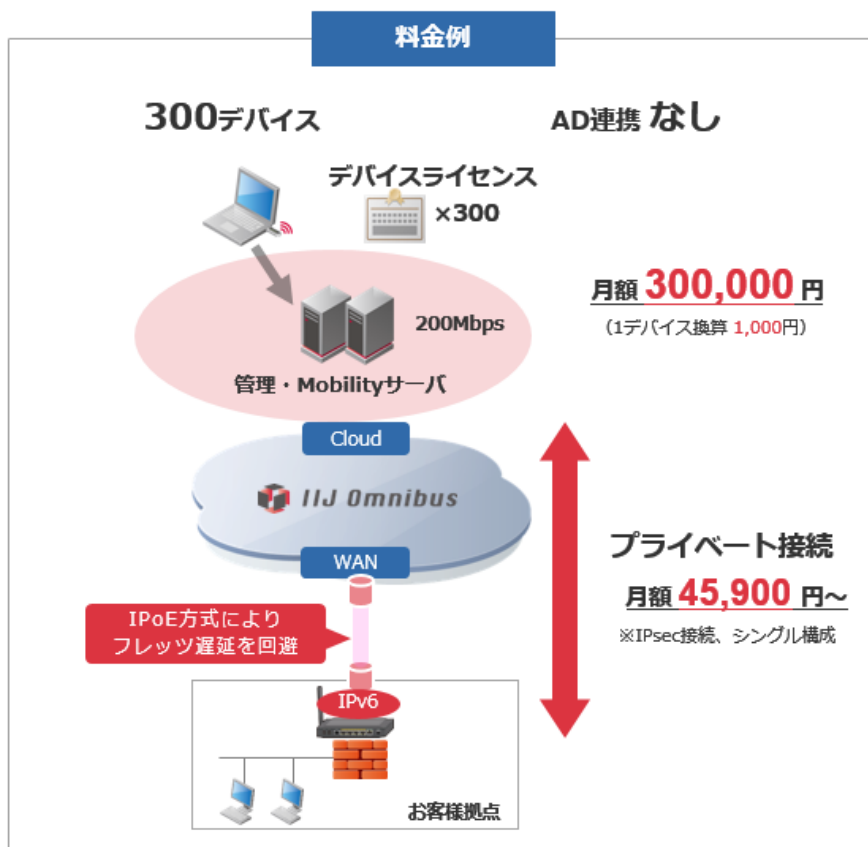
料金例

300デバイス

AD連携 なし

デバイスライセンス
×300

月額 300,000 円
（1デバイス換算 1,000円）

200Mbps

管理・Mobilityサーバ

Cloud

IIJ Omnibus

WAN

プライベート接続
月額 45,900 円～
※IPsec接続、シングル構成

IPoE方式により
フレッツ遅延を回避

IPv6

お客様拠点